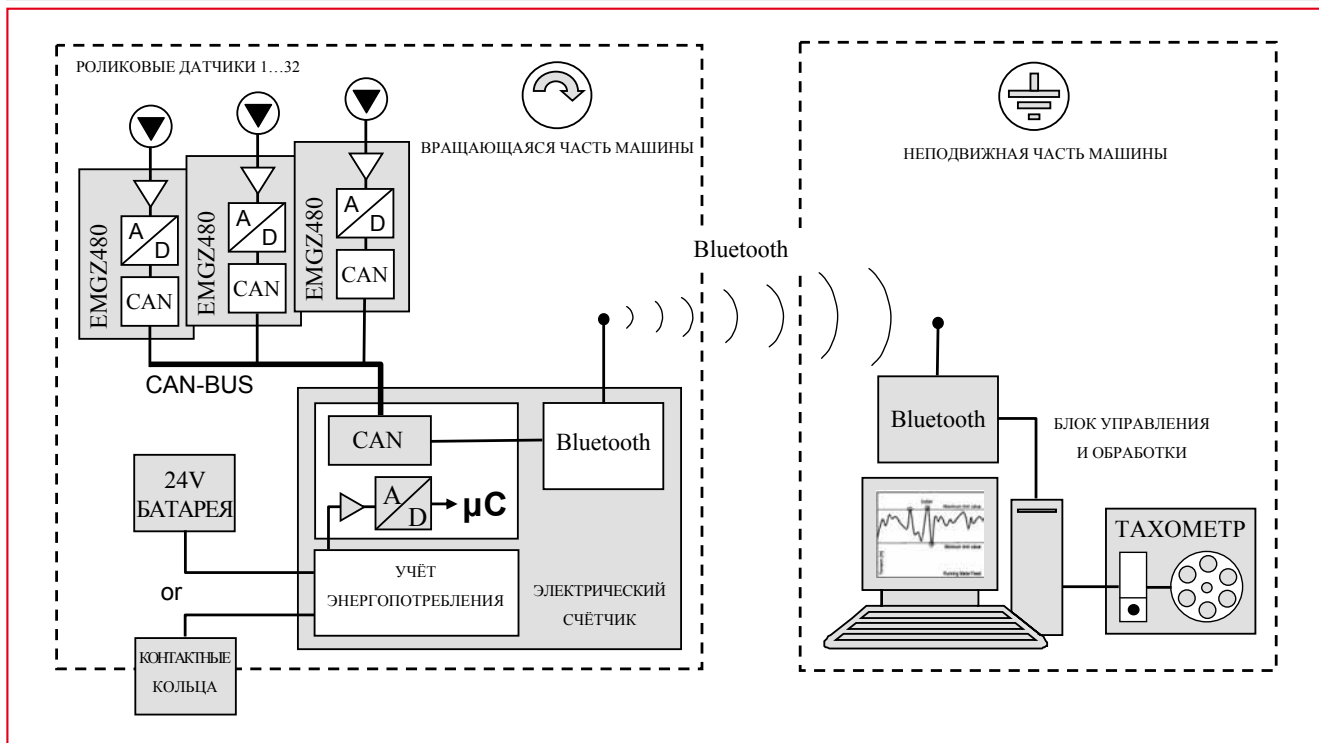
РОЛИКОВЫЕ ДАТЧИКИ 1…32

ВРАЩАЮЩАЯСЯ ЧАСТЬ МАШИНЫ

A
D
CAN
EMGZ480

A
D
CAN
EMGZ480

A
D
CAN
EMGZ480

CAN-BUS

Bluetooth

НЕПОДВИЖНАЯ ЧАСТЬ МАШИНЫ

CAN

Bluetooth

A
D
μC

24V БАТАРЕЯ

or

УЧЁТ ЭНЕРГОПОТРЕБЛЕНИЯ

ЭЛЕКТРИЧЕСКИЙ СЧЁТЧИК

КОНТАКТНЫЕ КОЛЬЦА

Bluetooth

БЛОК УПРАВЛЕНИЯ И ОБРАБОТКИ

ТАХОМЕТР